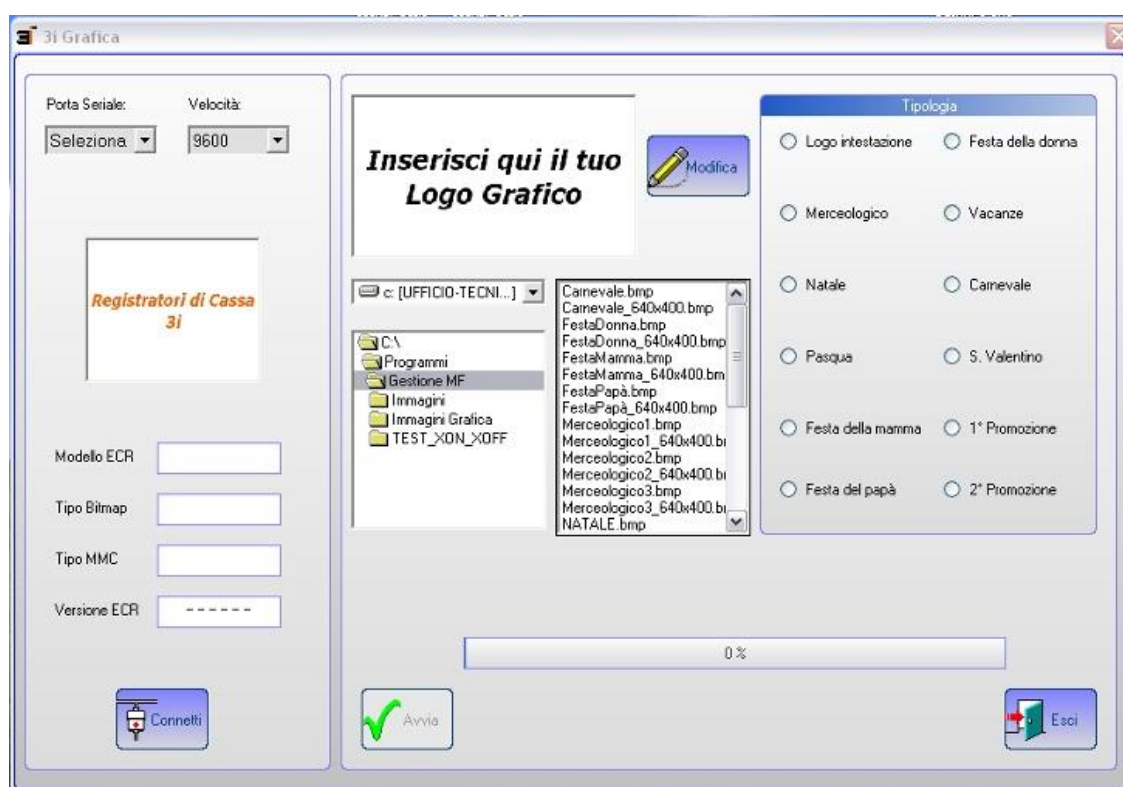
3i Grafica

Porta Seriale:
Velocità:
Seleziona
9600

Registratori di Cassa 3i

Modello ECR
Tipo Bitmap
Tipo MMC
Versione ECR
------

Connetti

Inserisci qui il tuo Logo Grafico

Modifica

c: [UFFICIO-TECNI...]

C:\
Programmi
Gestione MF
Immagini
Immagini Grafica
TEST_XON_XOFF

Carnevale.bmp
Carnevale_640x400.bmp
FestaDonna.bmp
FestaDonna_640x400.bmp
FestaMamma.bmp
FestaMamma_640x400.bm
FestaPapà.bmp
FestaPapà_640x400.bmp
Merceologico1.bmp
Merceologico1_640x400.bı
Merceologico2.bmp
Merceologico2_640x400.bı
Merceologico3.bmp
Merceologico3_640x400.bı
NATALE.bmp

Tipologia
Logo intestazione
Festa della donna
Merceologico
Vacanze
Natale
Carnevale
Pasqua
S. Valentino
Festa della mamma
1° Promozione
Festa del papà
2° Promozione

0 %

Avvia

Esci